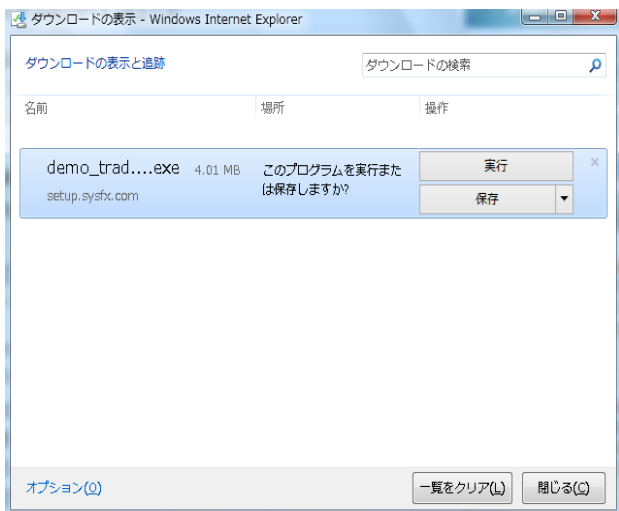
ダウンロードの表示 - Windows Internet Explorer

ダウンロードの表示と追跡

ダウンロードの検索

名前
場所
操作

demo_trad....exe 4.01 MB
setup.sysfx.com
このプログラムを実行または保存しますか?
実行
保存

オプション(O)
一覧をクリア(L)
閉じる(C)